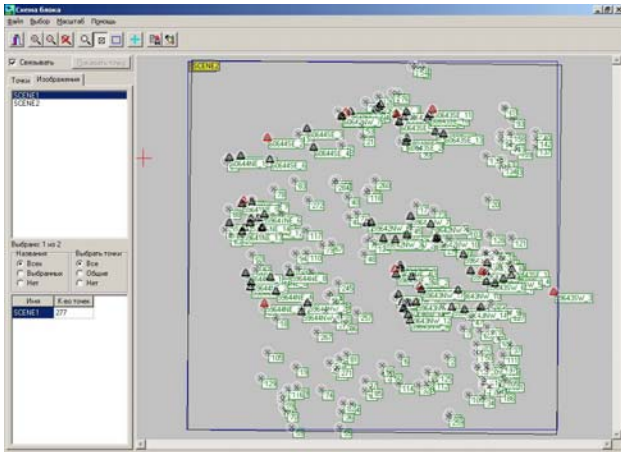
Схема блока
Файл Выбор Масштаб Помощь

Связывать
Показать точку
Точки Изображения
SCENE1
SCENE2
Выбрано 1 из 2
Названия
Всех
Выбранных
Нет
Выбрать точки
Все
Общие
Нет

| Имя | К-во точек |
|---|---|
| SCENE1 | 277 |

SCENE2